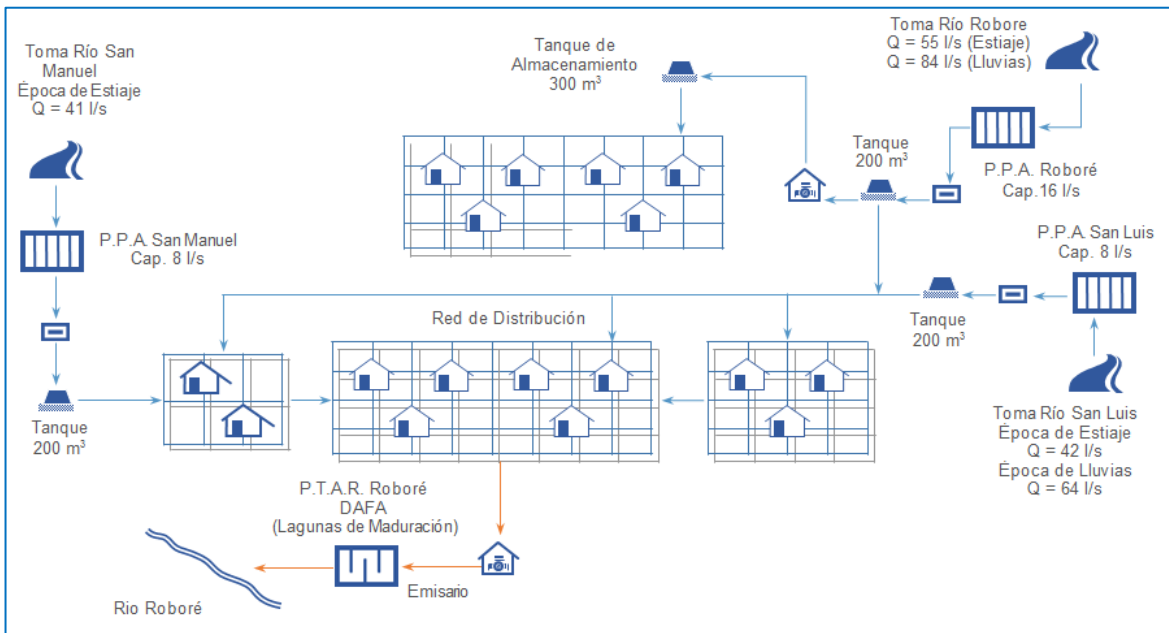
Toma Río San Manuel
Época de Estiaje
Q = 41 l/s

Tanque de Almacenamiento
300 m$^3$

Toma Río Robore
Q = 55 l/s (Estiaje)
Q = 84 l/s (Lluvias)

Tanque
200 m$^3$

P.P.A. Roboré
Cap.16 l/s

P.P.A. San Manuel
Cap. 8 l/s

P.P.A. San Luis
Cap. 8 l/s

Red de Distribución

Tanque
200 m$^3$

Tanque
200 m$^3$

Toma Río San Luis
Época de Estiaje
Q = 42 l/s
Época de Lluvias
Q = 64 l/s

P.T.A.R. Roboré
DAFA
(Lagunas de Maduración)

Emisario

Rio Roboré